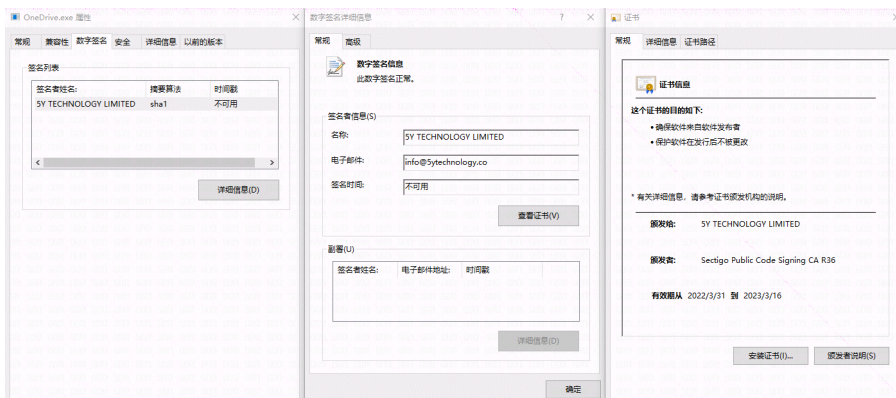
OneDrive.exe 属性
常规 兼容性 数字签名 安全 详细信息 以前的版本
签名列表

| 签名者姓名: | 摘要算法 | 时间戳 |
|---|---|---|
| 5Y TECHNOLOGY LIMITED | sha1 | 不可用 |

详细信息(D)

数字签名详细信息 ?
常规 高级
数字签名信息
此数字签名正常。
签名者信息(S)
名称: 5Y TECHNOLOGY LIMITED
电子邮件: info@5ytechnology.co
签名时间: 不可用
查看证书(V)
副署(U)

| 签名者姓名: | 电子邮件地址: | 时间戳 |
|---|---|---|

详细信息(D)
确定

证书
常规 详细信息 证书路径
证书信息
这个证书的目的如下:
• 确保软件来自软件发布者
• 保护软件在发行后不被更改
* 有关详细信息,请参考证书颁发机构的说明。
颁发给: 5Y TECHNOLOGY LIMITED
颁发者: Sectigo Public Code Signing CA R36
有效期从 2022/3/31 到 2023/3/16
安装证书(I)... 颁发者说明(S)